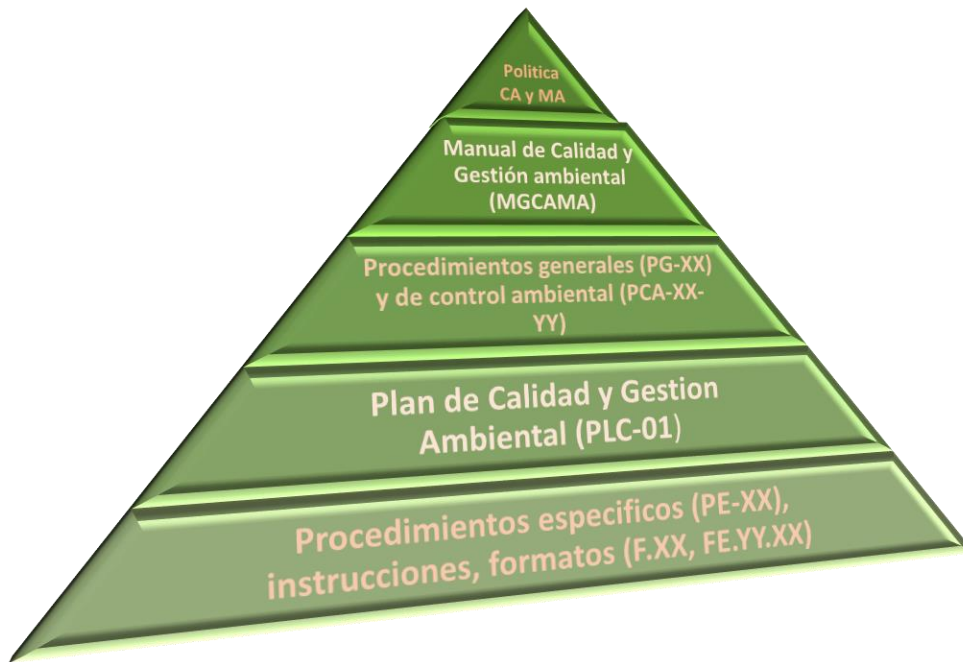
Politica
CA y MA

Manual de Calidad y Gestión ambiental (MGCAMA)

Procedimientos generales (PG-XX) y de control ambiental (PCA-XX-YY)

Plan de Calidad y Gestion Ambiental (PLC-01)

Procedimientos especificos (PE-XX), instrucciones, formatos (F.XX, FE.YY.XX)